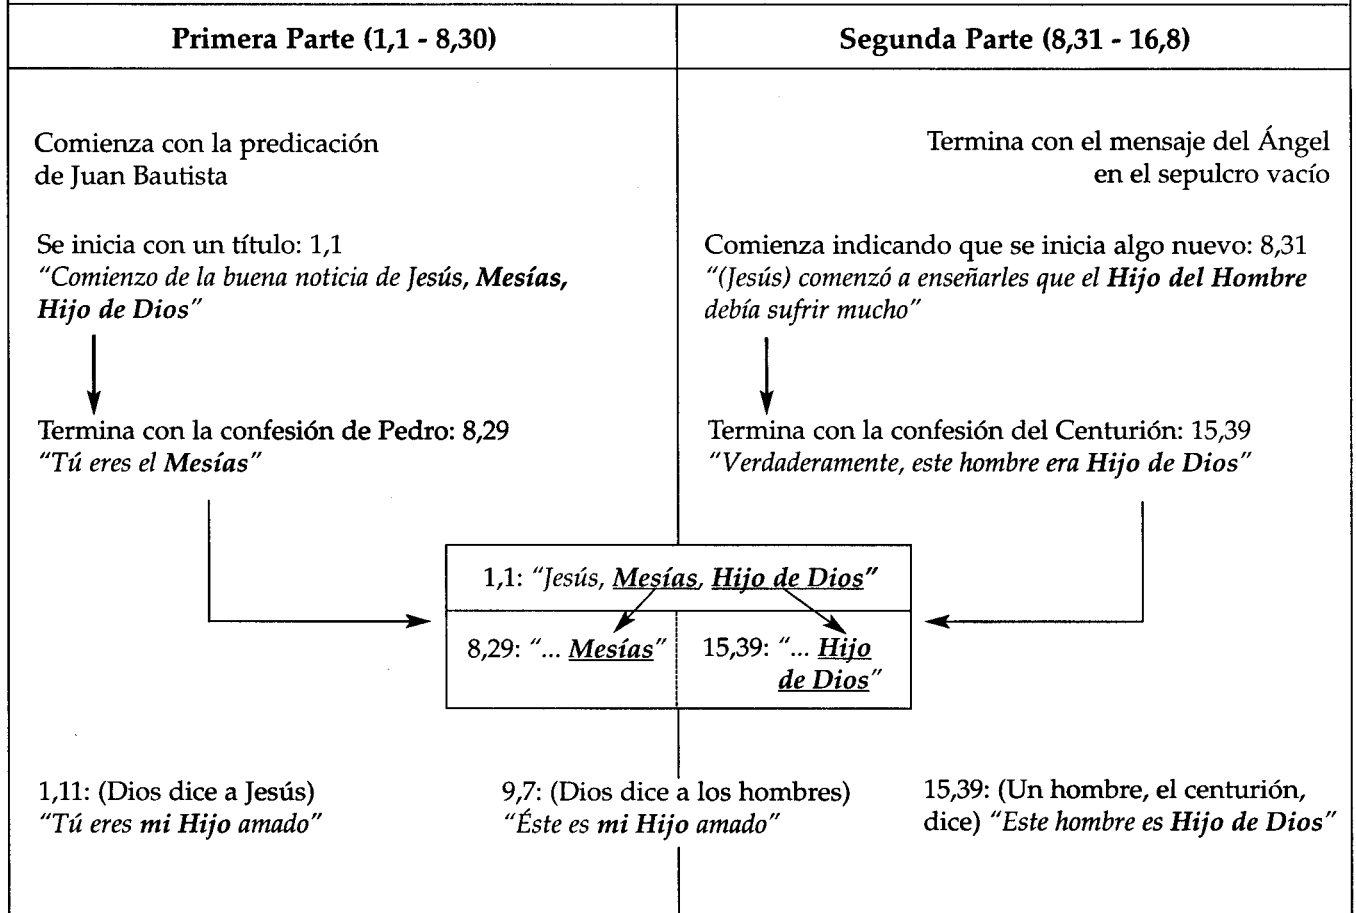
| Primera Parte (1,1 - 8,30) | Segunda Parte (8,31 - 16,8) |
|---|---|

Comienza con la predicación de Juan Bautista

Termina con el mensaje del Ángel en el sepulcro vacío

Se inicia con un título: 1,1
*"Comienzo de la buena noticia de Jesús, **Mesías, Hijo de Dios**"*

Comienza indicando que se inicia algo nuevo: 8,31
*"(Jesús) comenzó a enseñarles que el **Hijo del Hombre** debía sufrir mucho"*

Termina con la confesión de Pedro: 8,29
*"Tú eres el **Mesías**"*

Termina con la confesión del Centurión: 15,39
*"Verdaderamente, este hombre era **Hijo de Dios**"*

1,1: *"Jesús, **Mesías**, **Hijo de Dios**"*

8,29: *"... **Mesías**"*

15,39: *"... **Hijo de Dios**"*

1,11: (Dios dice a Jesús)
*"Tú eres **mi Hijo** amado"*

9,7: (Dios dice a los hombres)
*"Éste es **mi Hijo** amado"*

15,39: (Un hombre, el centurión, dice) *"Este hombre es **Hijo de Dios**"*